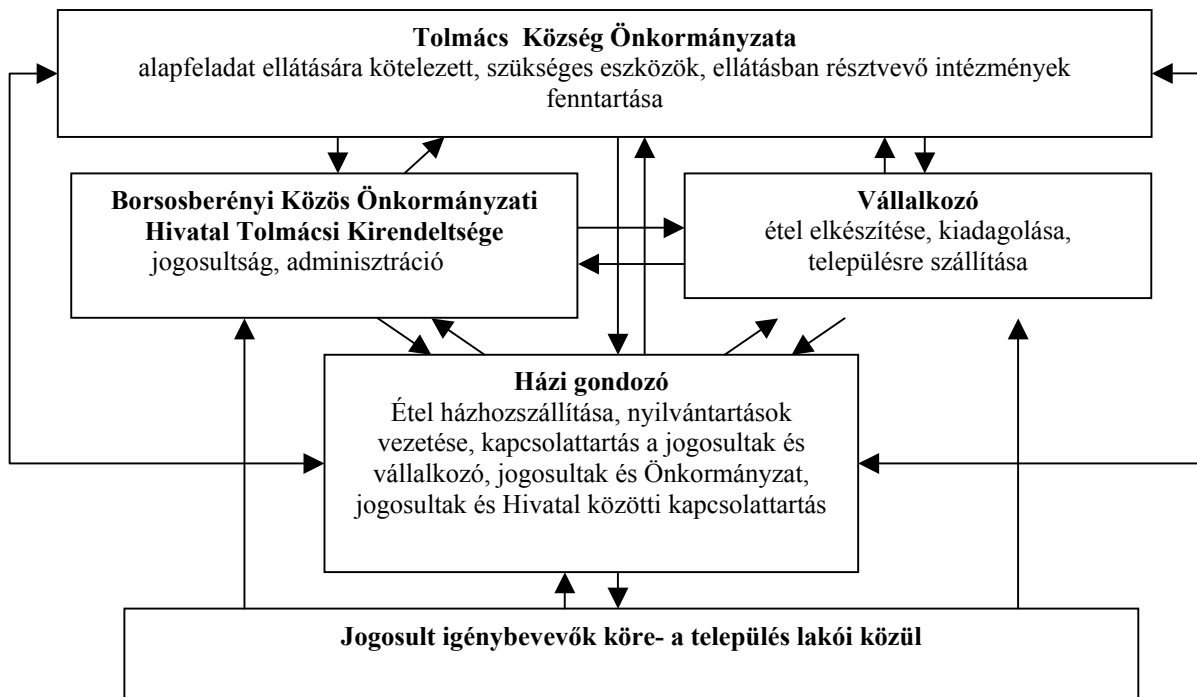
**Tolmács Község Önkormányzata**
alapfeladat ellátására kötelezett, szükséges eszközök, ellátásban résztvevő intézmények fenntartása

**Borsosberényi Közös Önkormányzati Hivatal Tolmácsi Kirendeltsége**
jogosultság, adminisztráció

**Vállalkozó**
étel elkészítése, kiadagolása, településre szállítása

**Házi gondozó**
Étel házhozszállítása, nyilvántartások vezetése, kapcsolattartás a jogosultak és vállalkozó, jogosultak és Önkormányzat, jogosultak és Hivatal közötti kapcsolattartás

**Jogosult igénybevevők köre- a település lakói közül**